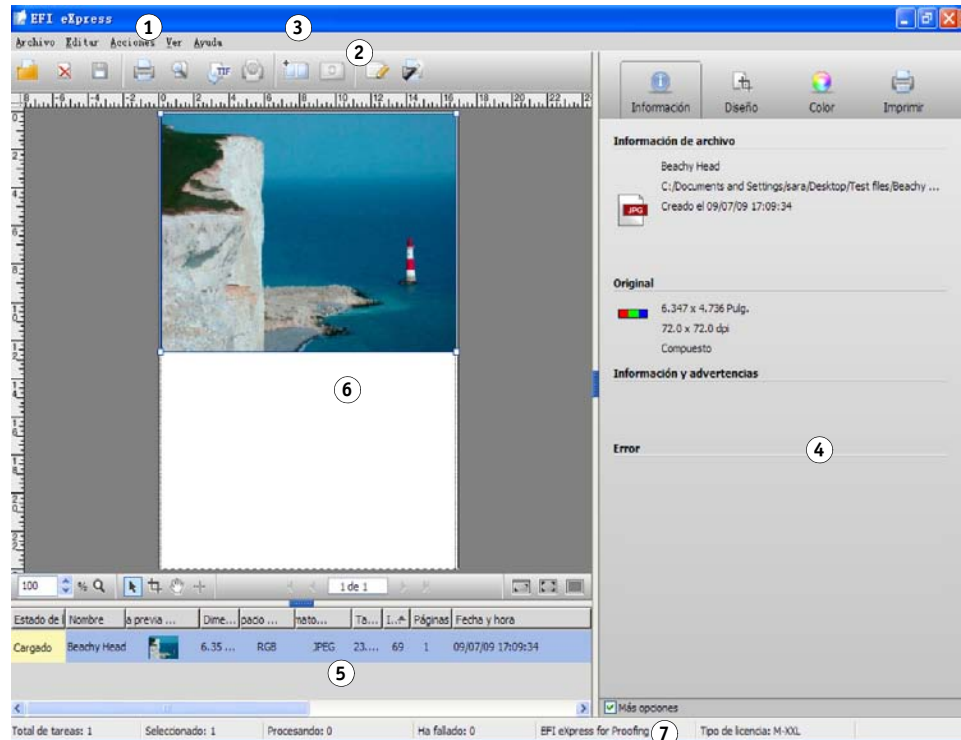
EFI eXpress

1

3

Archivo Editar Acciones Ver Ayuda

2

Información Diseño Color Imprimir

Información de archivo

Beachy Head

C:/Documents and Settings/sara/Desktop/Test files/Beachy ...

JPG

Creado el 09/07/09 17:09:34

Original

6.347 x 4.736 Pulg.

72.0 x 72.0 dpi

Compuesto

Información y advertencias

6

Error

4

100 % 1 de 1

| Estado de l | Nombre | a previa ... | Dime... | pacio ... | mato... | Ta... | I... | Páginas | Fecha y hora |
|---|---|---|---|---|---|---|---|---|---|
| Cargado | Beachy Head | | 6.35 ... | RGB | JPEG | 23.... | 69 | 1 | 09/07/09 17:09:34 |

5

Más opciones

Total de tareas: 1 Seleccionado: 1 Procesando: 0 Ha fallado: 0 EFI eXpress for Proofing 7 Tipo de licencia: M-XXL